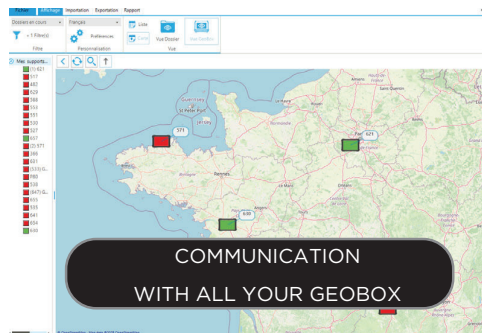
Fichier Affichage Importation Exportation Rapport

Dossiers en cours
Français
Liste
< 1 Filtre(s)
Préférences
Carte
Vue Dossier
Vue Position
Filtre
Personnalisation
Vue

Mes supports
(1) 621
517
487
629
598
531
551
530
527
617
(2) 571
598
681
(3) E(G..
860
536
(847) (G..
665
535
841
654
640

571
621
639

Rennes

COMMUNICATION
WITH ALL YOUR GEOBOX